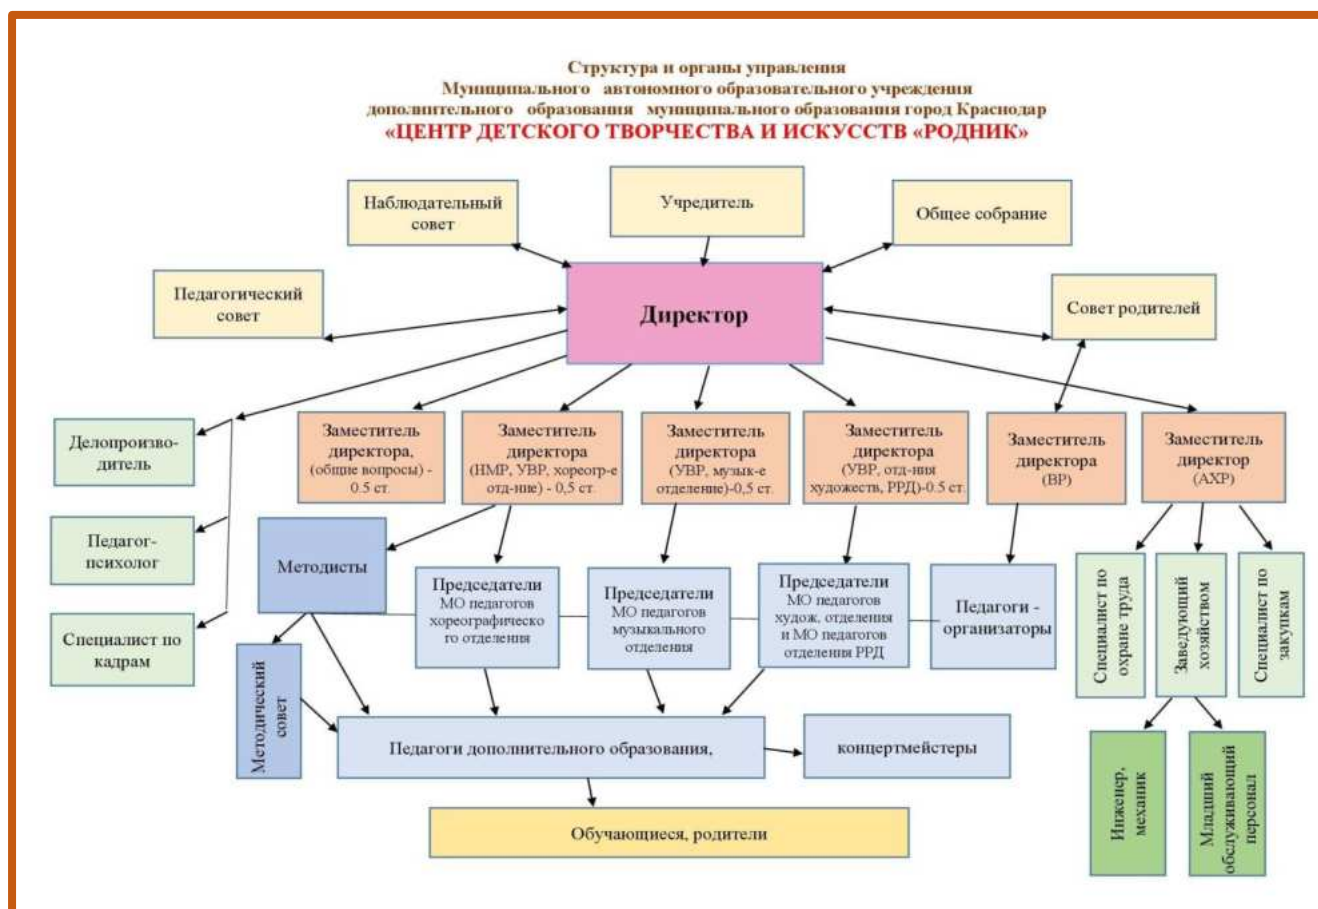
Структура и органы управления
Муниципального автономного образовательного учреждения
дополнительного образования муниципального образования город Краснодар
«ЦЕНТР ДЕТСКОГО ТВОРЧЕСТВА И ИСКУССТВ «РОДНИК»

Наблюдательный совет

Учредитель

Общее собрание

Педагогический совет

Директор

Совет родителей

Делопроизводитель

Заместитель директора, (общие вопросы) - 0.5 ст.

Заместитель директора (НМР, УВР, хореогр-е отд-ние) - 0,5 ст.

Заместитель директора (УВР, музык-е отделение)-0,5 ст.

Заместитель директора (УВР, отд-ния художеств, РРД)-0.5 ст.

Заместитель директора (ВР)

Заместитель директор (АХР)

Педагог-психолог

Методисты

Председатели МО педагогов хореографического отделения

Председатели МО педагогов музыкального отделения

Председатели МО педагогов худож. отделения и МО педагогов отделения РРД

Педагоги - организаторы

Специалист по охране труда

Заведующий хозяйством

Специалист по закупкам

Специалист по кадрам

Методический совет

Педагоги дополнительного образования,

концертмейстеры

Инженер, механик

Младший обслуживающий персонал

Обучающиеся, родители